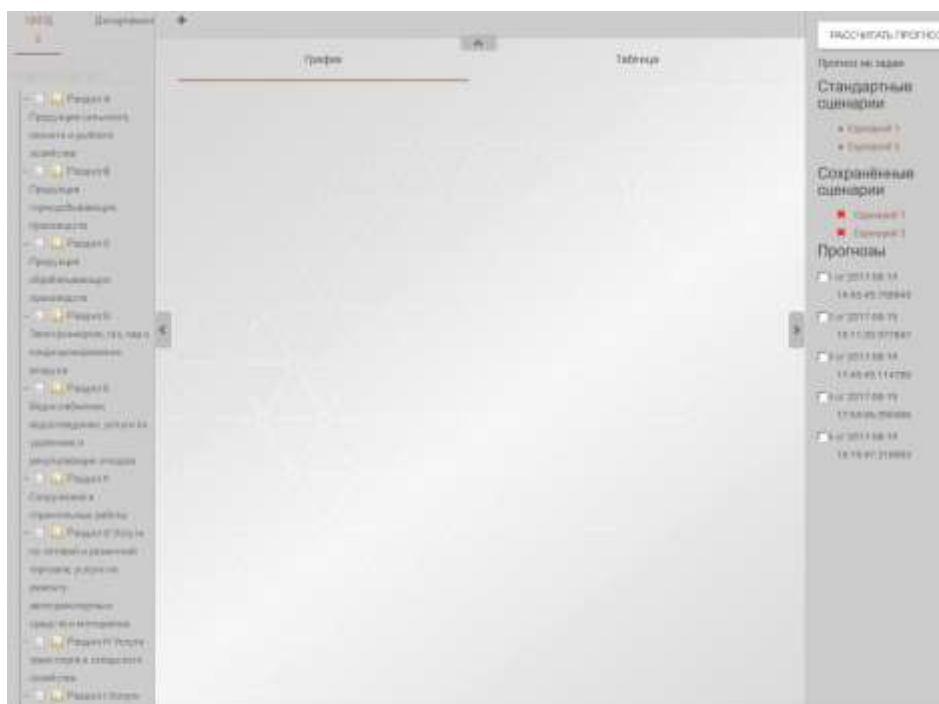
ОКВЭД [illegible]

Дескрипторы

+

График

Таблица

РАССЧИТАТЬ ПРОГНОЗ

Прогноз не задан

Стандартные сценарии

• Сценарий 1
• Сценарий 2

Сохранённые сценарии

Сценарий 1
Сценарий 2

Прогнозы

1 от 2017-08-14 14:45:45.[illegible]
2 от 2017-08-15 18:11:20.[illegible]
3 от 2017-08-14 17:45:45.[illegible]
4 от 2017-08-15 17:54:06.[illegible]
5 от 2017-08-14 18:15:41.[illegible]

Раздел A Продукция сельского, лесного и рыбного хозяйства
Раздел B Продукция горнодобывающих производств
Раздел C Продукция обрабатывающих производств
Раздел D Электроэнергия, газ, пар и кондиционирование воздуха
Раздел E Водоснабжение; водоотведение, услуги по удалению и рекультивации отходов
Раздел F Сооружения и строительные работы
Раздел G Услуги по оптовой и розничной торговле; услуги по ремонту автотранспортных средств и мотоциклов
Раздел H Услуги транспорта и складского хозяйства
Раздел I Услуги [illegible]